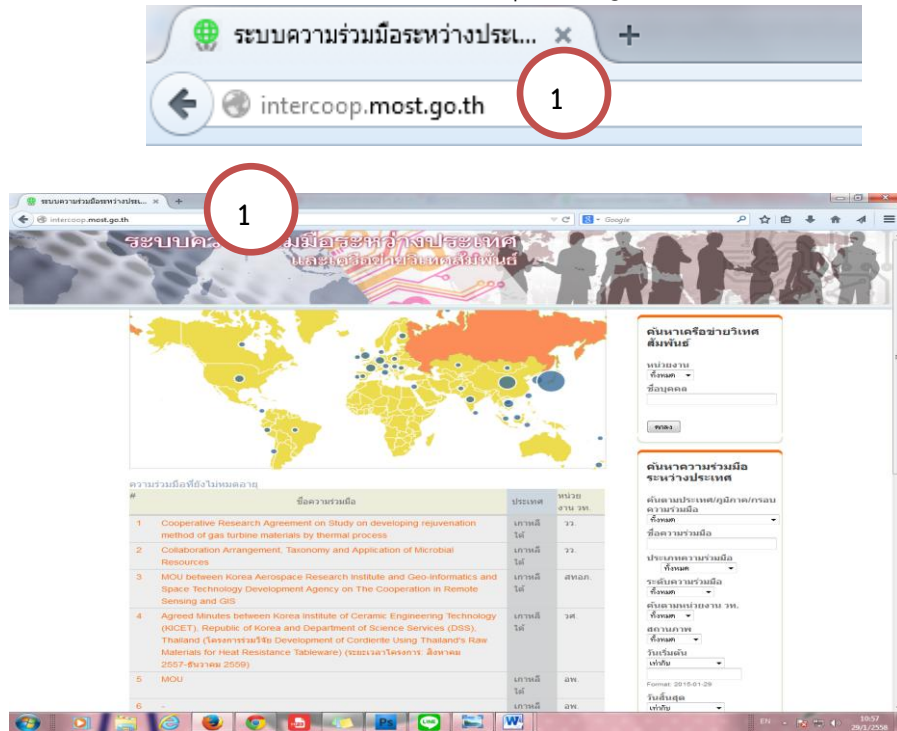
ระบบความร่วมมือระหว่างประเ... ×
intercoop.most.go.th
1

ระบบความร่วมมือระหว่างประ... ×
intercoop.most.go.th
Google
1
ระบบค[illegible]มมือระหว่างประเทศ
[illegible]

ความร่วมมือที่ยังไม่หมดอายุ

| # | ชื่อความร่วมมือ | ประเทศ | หน่วยงาน วท. |
|---|---|---|---|
| 1 | Cooperative Research Agreement on Study on developing rejuvenation method of gas turbine materials by thermal process | เกาหลีใต้ | วว. |
| 2 | Collaboration Arrangement, Taxonomy and Application of Microbial Resources | เกาหลีใต้ | วว. |
| 3 | MOU between Korea Aerospace Research Institute and Geo-informatics and Space Technology Development Agency on The Cooperation in Remote Sensing and GIS | เกาหลีใต้ | สทอภ. |
| 4 | Agreed Minutes between Korea Institute of Ceramic Engineering Technology (KICET), Republic of Korea and Department of Science Services (DSS), Thailand (โครงการร่วมวิจัย Development of Cordierite Using Thailand's Raw Materials for Heat Resistance Tableware) (ระยะเวลาโครงการ: สิงหาคม 2557-สิงหาคม 2559) | เกาหลีใต้ | วศ. |
| 5 | MOU | เกาหลีใต้ | อพ. |
| 6 | - | เกาหลี | อพ. |

ค้นหาเครือข่ายวิเทศสัมพันธ์
หน่วยงาน
ทั้งหมด
ชื่อบุคคล
ค้นหา

ค้นหาความร่วมมือระหว่างประเทศ
ค้นตามประเทศ/ภูมิภาค/กรอบความร่วมมือ
ทั้งหมด
ชื่อความร่วมมือ
ประเภทความร่วมมือ
ทั้งหมด
ระดับความร่วมมือ
ทั้งหมด
ค้นตามหน่วยงาน วท.
ทั้งหมด
สถานภาพ
ทั้งหมด
วันเริ่มต้น
เท่ากับ
Format: 2015-01-29
วันสิ้นสุด
เท่ากับ

EN 10:57 29/1/2558